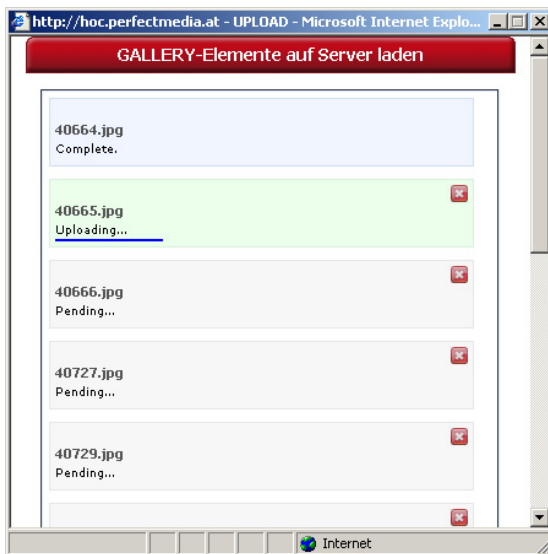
http://hoc.perfectmedia.at - UPLOAD - Microsoft Internet Explo...

GALLERY-Elemente auf Server laden

40664.jpg
Complete.

40665.jpg
Uploading...

40666.jpg
Pending...

40727.jpg
Pending...

40729.jpg
Pending...

Internet